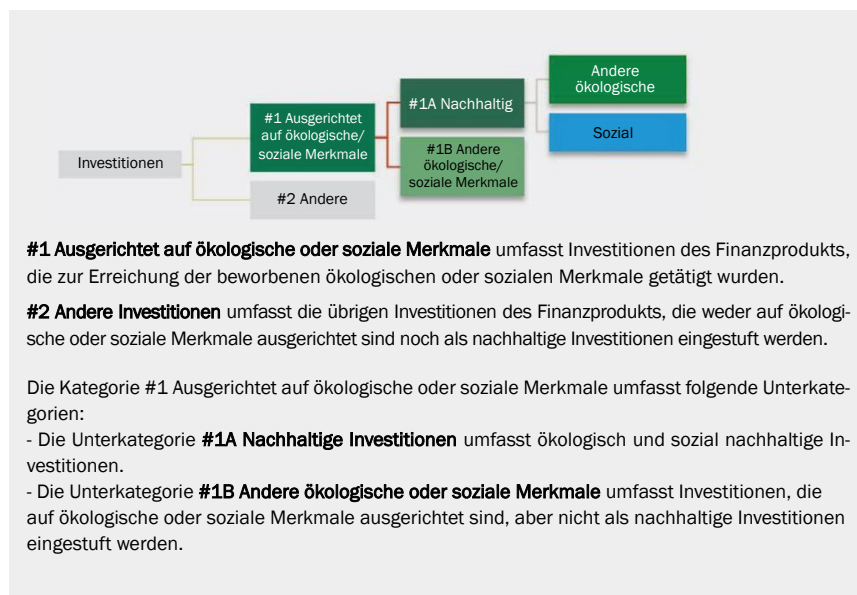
Investitionen

#1 Ausgerichtet auf ökologische/ soziale Merkmale

#2 Andere

#1A Nachhaltig

#1B Andere ökologische/ soziale Merkmale

Andere ökologische

Sozial

**#1 Ausgerichtet auf ökologische oder soziale Merkmale** umfasst Investitionen des Finanzprodukts, die zur Erreichung der beworbenen ökologischen oder sozialen Merkmale getätigt wurden.

**#2 Andere Investitionen** umfasst die übrigen Investitionen des Finanzprodukts, die weder auf ökologische oder soziale Merkmale ausgerichtet sind noch als nachhaltige Investitionen eingestuft werden.

Die Kategorie #1 Ausgerichtet auf ökologische oder soziale Merkmale umfasst folgende Unterkategorien:
- Die Unterkategorie **#1A Nachhaltige Investitionen** umfasst ökologisch und sozial nachhaltige Investitionen.
- Die Unterkategorie **#1B Andere ökologische oder soziale Merkmale** umfasst Investitionen, die auf ökologische oder soziale Merkmale ausgerichtet sind, aber nicht als nachhaltige Investitionen eingestuft werden.